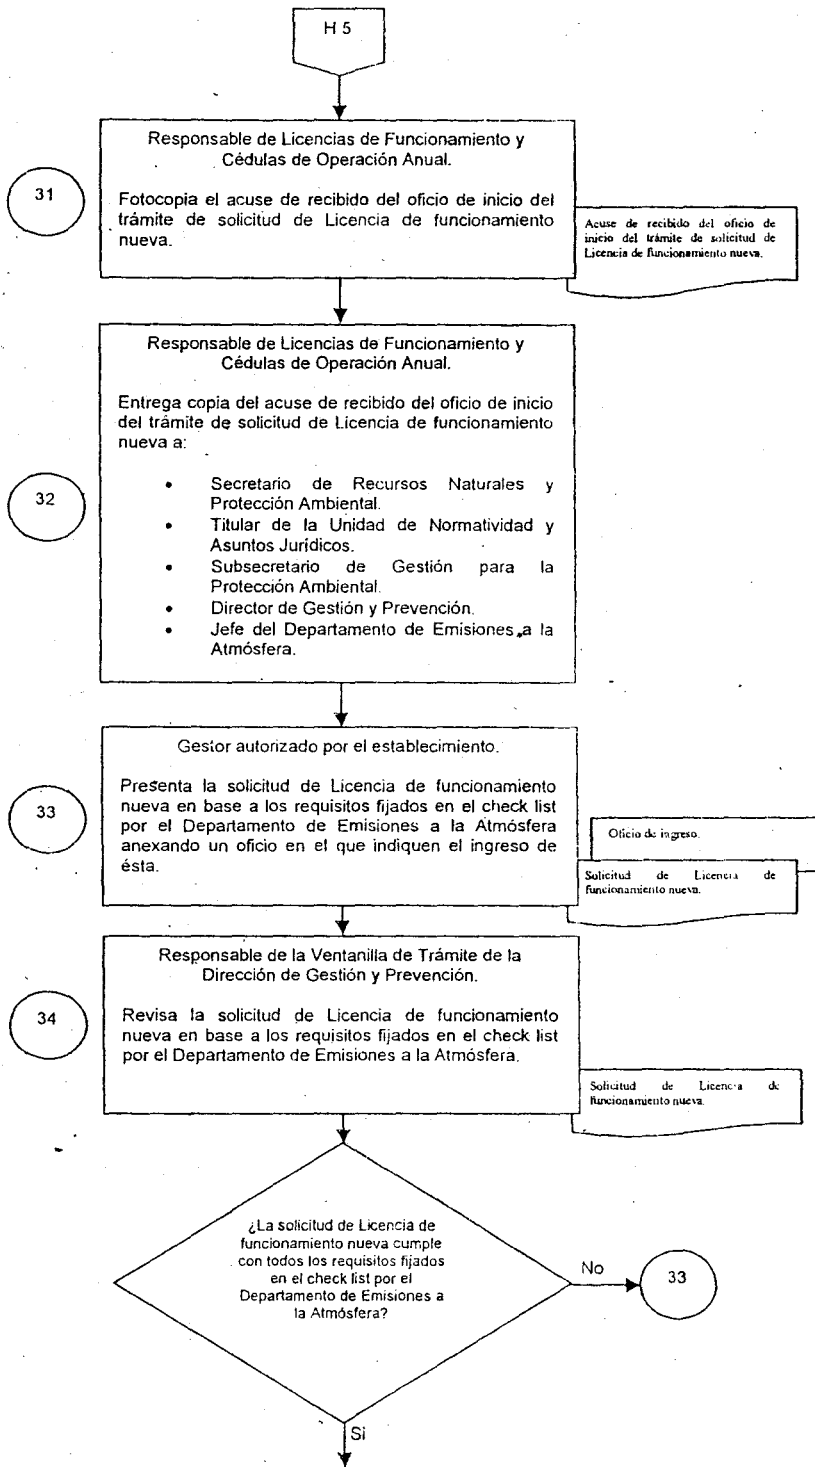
H 5

31

Responsable de Licencias de Funcionamiento y Cédulas de Operación Anual.

Fotocopia el acuse de recibido del oficio de inicio del trámite de solicitud de Licencia de funcionamiento nueva.

Acuse de recibido del oficio de inicio del trámite de solicitud de Licencia de funcionamiento nueva.

32

Responsable de Licencias de Funcionamiento y Cédulas de Operación Anual.

Entrega copia del acuse de recibido del oficio de inicio del trámite de solicitud de Licencia de funcionamiento nueva a:

• Secretario de Recursos Naturales y Protección Ambiental.
• Titular de la Unidad de Normatividad y Asuntos Jurídicos.
• Subsecretario de Gestión para la Protección Ambiental.
• Director de Gestión y Prevención.
• Jefe del Departamento de Emisiones a la Atmósfera.

33

Gestor autorizado por el establecimiento.

Presenta la solicitud de Licencia de funcionamiento nueva en base a los requisitos fijados en el check list por el Departamento de Emisiones a la Atmósfera anexando un oficio en el que indiquen el ingreso de ésta.

Oficio de ingreso.

Solicitud de Licencia de funcionamiento nueva.

34

Responsable de la Ventanilla de Trámite de la Dirección de Gestión y Prevención.

Revisa la solicitud de Licencia de funcionamiento nueva en base a los requisitos fijados en el check list por el Departamento de Emisiones a la Atmósfera.

Solicitud de Licencia de funcionamiento nueva.

¿La solicitud de Licencia de funcionamiento nueva cumple con todos los requisitos fijados en el check list por el Departamento de Emisiones a la Atmósfera?

No

33

Si